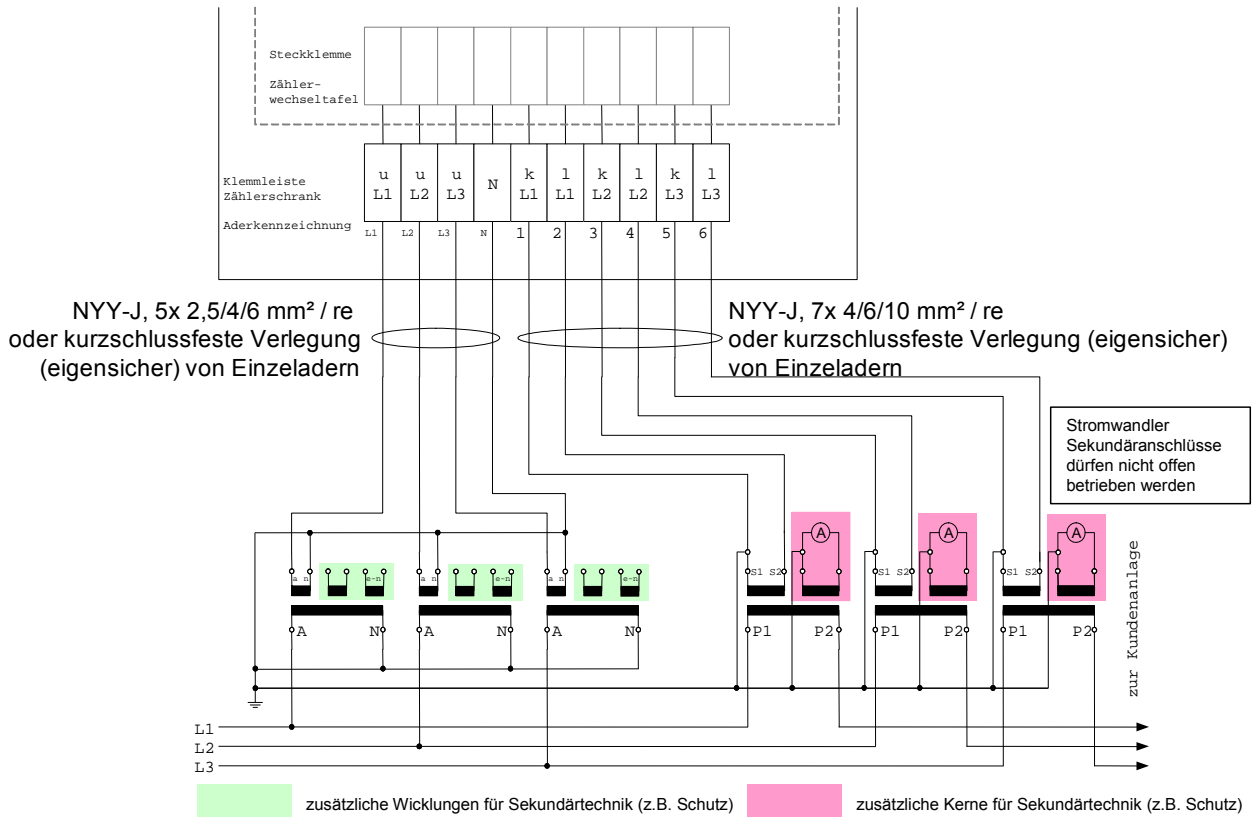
Steckklemme

Zähler-
wechseltafel

Klemmleiste
Zählerschrank

| u L1 | u L2 | u L3 | N | k L1 | l L1 | k L2 | l L2 | k L3 | l L3 |
|---|---|---|---|---|---|---|---|---|---|

Aderkennzeichnung L1 L2 L3 N 1 2 3 4 5 6

NYY-J, 5x 2,5/4/6 mm² / re
oder kurzschlussfeste Verlegung
(eigensicher) von Einzeladern

NYY-J, 7x 4/6/10 mm² / re
oder kurzschlussfeste Verlegung (eigensicher)
von Einzeladern

Stromwandler
Sekundäranschlüsse
dürfen nicht offen
betrieben werden

a n e-n a n e-n a n e-n

A N A N A N

S1 S2 A S1 S2 A S1 S2 A

P1 P2 P1 P2 P1 P2

zur Kundenanlage

L1
L2
L3

zusätzliche Wicklungen für Sekundärtechnik (z.B. Schutz)

zusätzliche Kerne für Sekundärtechnik (z.B. Schutz)